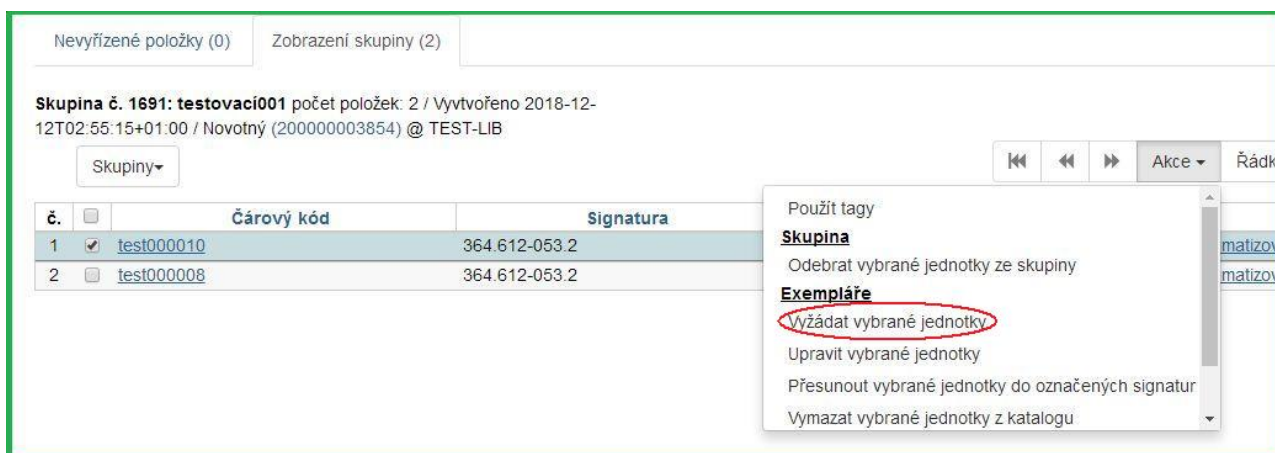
Nevyřízené položky (0) Zobrazení skupiny (2)

**Skupina č. 1691: testovací001** počet položek: 2 / Vyvtvořeno 2018-12-12T02:55:15+01:00 / Novotný (200000003854) @ TEST-LIB

Skupiny▾

Akce ▾ Řádk

| č. | | Čárový kód | Signatura | |
|---|---|---|---|---|
| 1 | ✔ | test000010 | 364.612-053.2 | matizov |
| 2 | | test000008 | 364.612-053.2 | matizov |

Použít tagy
**Skupina**
Odebrat vybrané jednotky ze skupiny
**Exempláře**
Vyžádat vybrané jednotky
Upravit vybrané jednotky
Přesunout vybrané jednotky do označených signatur
Vymazat vybrané jednotky z katalogu